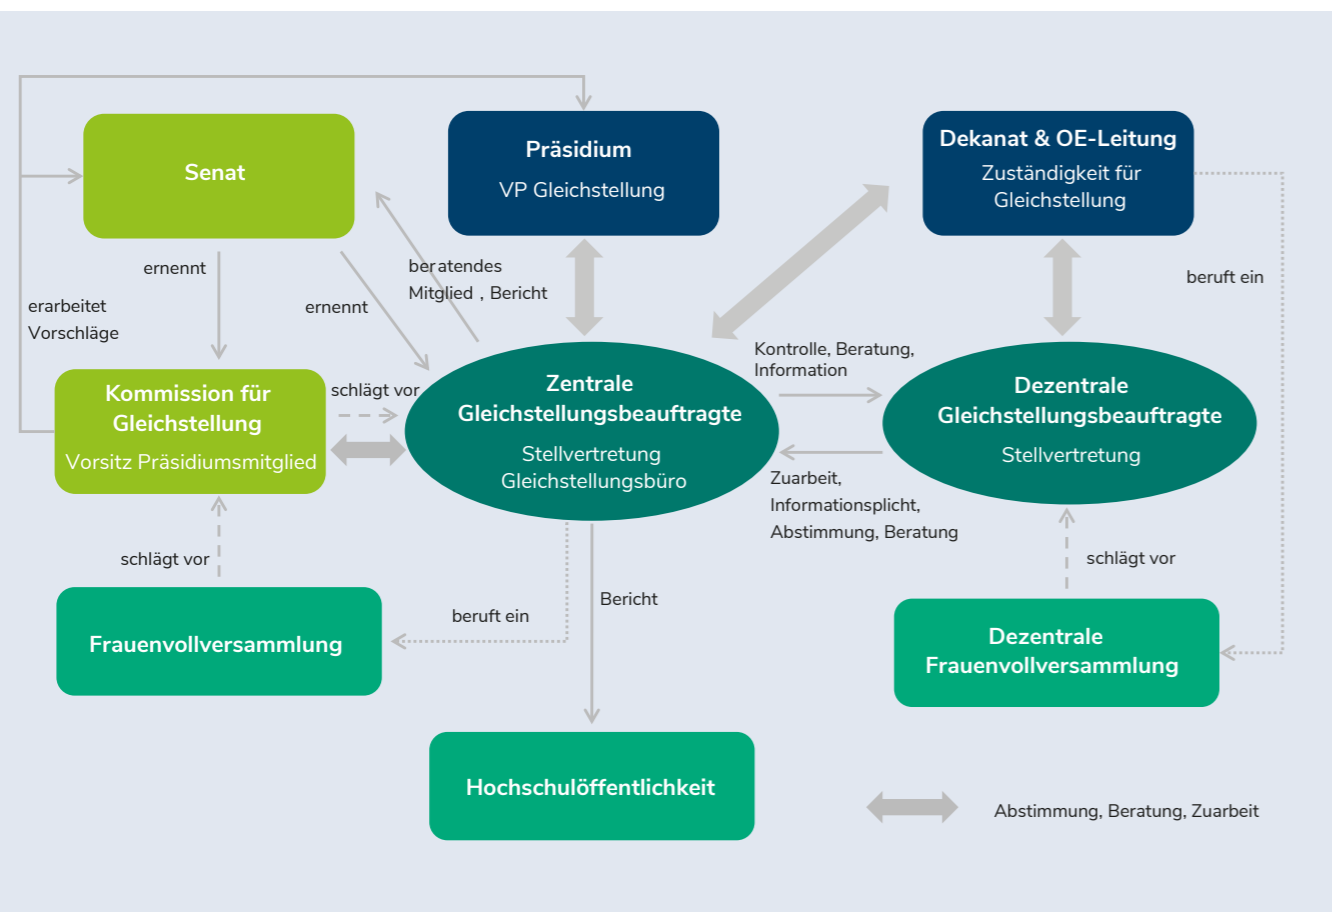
Senat

Präsidium
VP Gleichstellung

Dekanat & OE-Leitung
Zuständigkeit für Gleichstellung

ernennt

erarbeitet Vorschläge

ernennt

beratendes Mitglied , Bericht

beruft ein

Kontrolle, Beratung, Information

Kommission für Gleichstellung
Vorsitz Präsidiumsmitglied

schlägt vor

Zentrale Gleichstellungsbeauftragte
Stellvertretung
Gleichstellungsbüro

Dezentrale Gleichstellungsbeauftragte
Stellvertretung

Zuarbeit, Informationsplicht, Abstimmung, Beratung

schlägt vor

schlägt vor

Bericht

beruft ein

Frauenvollversammlung

Dezentrale Frauenvollversammlung

Hochschulöffentlichkeit

Abstimmung, Beratung, Zuarbeit